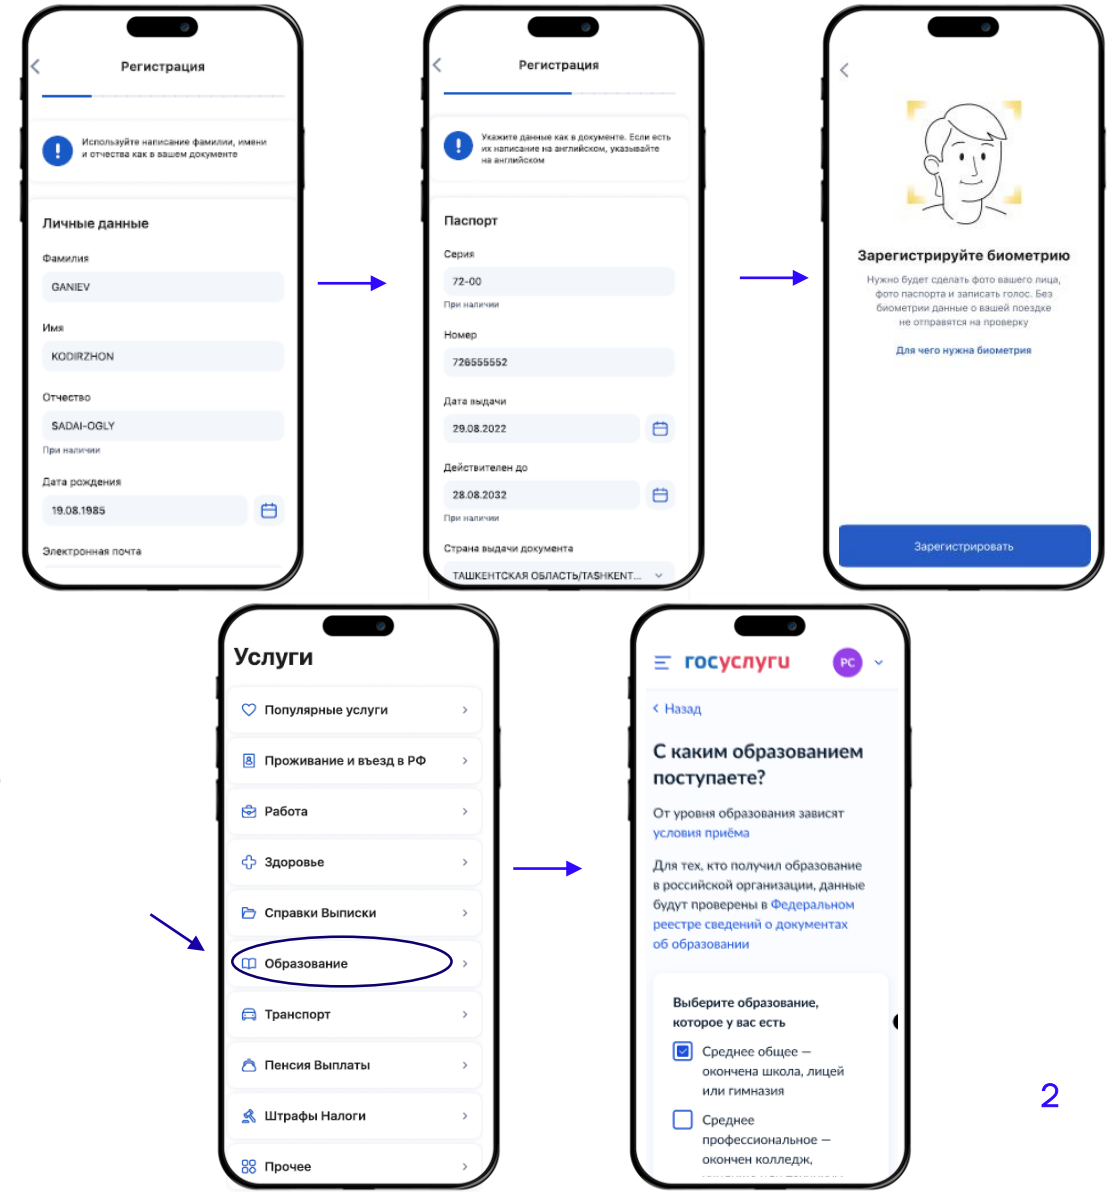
Регистрация

Используйте написание фамилии, имени и отчества как в вашем документе

Личные данные

Фамилия

GANIEV

Имя

KODIRZHON

Отчество

SADAI-OGLY

При наличии

Дата рождения

19.08.1985

Электронная почта

Регистрация

Укажите данные как в документе. Если есть их написание на английском, указывайте на английском

Паспорт

Серия

72-00

При наличии

Номер

726555552

Дата выдачи

29.08.2022

Действителен до

28.08.2032

При наличии

Страна выдачи документа

ТАШКЕНТСКАЯ ОБЛАСТЬ/TASHKENT...

Зарегистрируйте биометрию

Нужно будет сделать фото вашего лица, фото паспорта и записать голос. Без биометрии данные о вашей поездке не отправятся на проверку

Для чего нужна биометрия

Зарегистрировать

Услуги

Популярные услуги

Проживание и въезд в РФ

Работа

Здоровье

Справки Выписки

Образование

Транспорт

Пенсия Выплаты

Штрафы Налоги

Прочее

госуслуги

РС

Назад

С каким образованием поступаете?

От уровня образования зависят условия приёма

Для тех, кто получил образование в российской организации, данные будут проверены в Федеральном реестре сведений о документах об образовании

Выберите образование, которое у вас есть

Среднее общее — окончена школа, лицей или гимназия

Среднее профессиональное — окончен колледж,

2